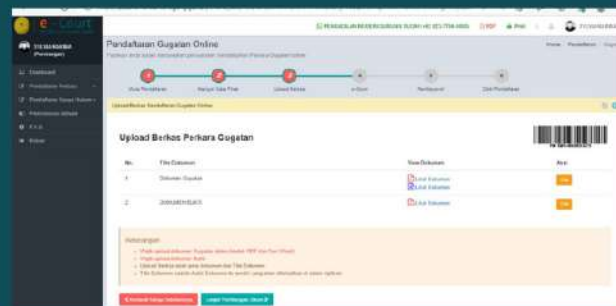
e-Court

Pendaftaran Gugatan Online

Data Pendaftaran
Upload Berkas

Upload Berkas Pendaftaran Gugatan Online

Upload Berkas Perkara Gugatan

| No. | Title Dokumen | View Dokumen | Aksi |
|---|---|---|---|
| 1. | Dokumen Gugatan | Lihat Dokumen Lihat Dokumen | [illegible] |
| 2. | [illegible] | Lihat Dokumen | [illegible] |

Keterangan

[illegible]